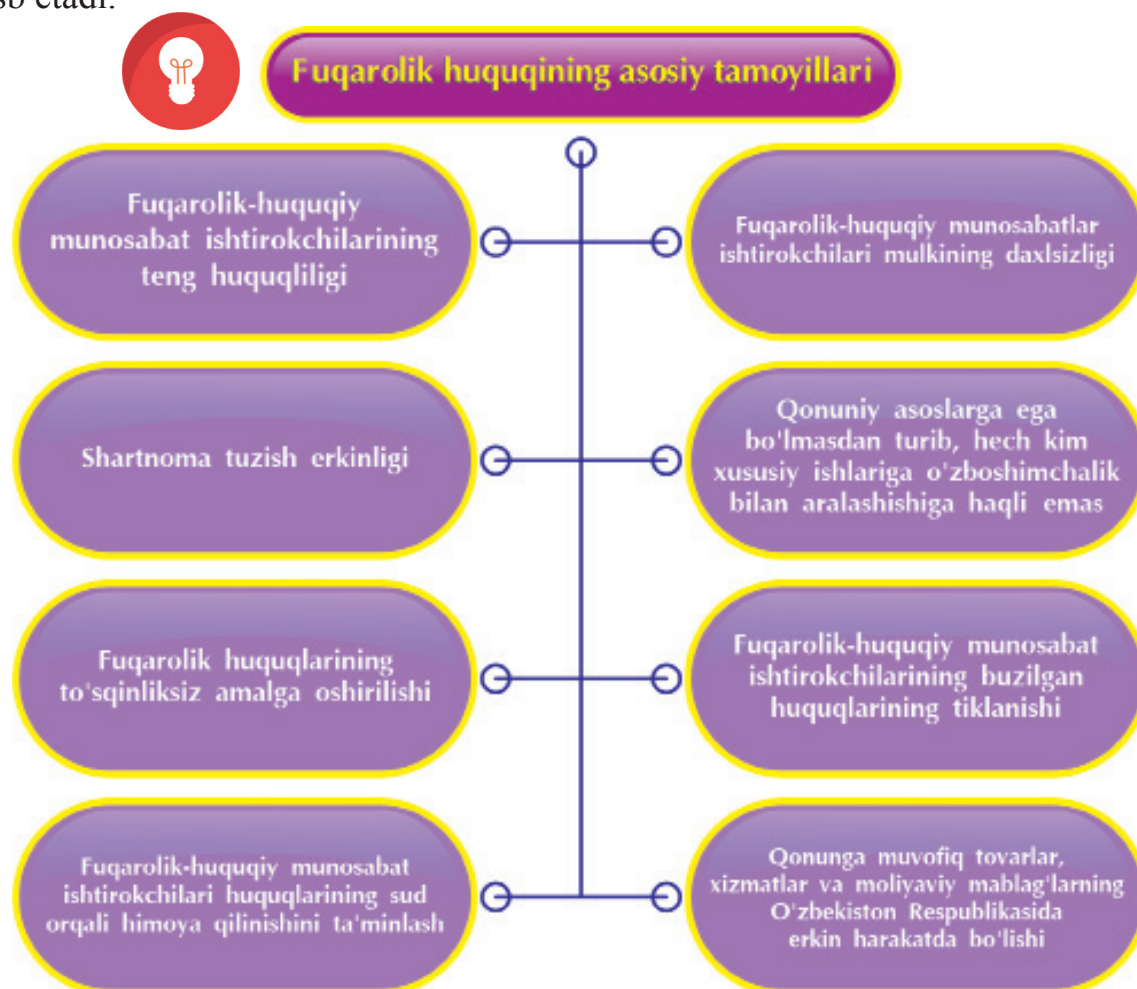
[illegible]sb etadi.

Fuqarolik huquqining asosiy tamoyillari

Fuqarolik-huquqiy munosabat ishtirokchilarining teng huquqliligi

Fuqarolik-huquqiy munosabatlar ishtirokchilari mulkining daxlsizligi

Shartnoma tuzish erkinligi

Qonuniy asoslarga ega bo'lmasdan turib, hech kim xususiy ishlariga o'zboshimchalik bilan aralashishiga haqli emas

Fuqarolik huquqlarining to'sqinliksiz amalga oshirilishi

Fuqarolik-huquqiy munosabat ishtirokchilarining buzilgan huquqlarining tiklanishi

Fuqarolik-huquqiy munosabat ishtirokchilari huquqlarining sud orqali himoya qilinishini ta'minlash

Qonunga muvofiq tovarlar, xizmatlar va moliyaviy mablag'larning O'zbekiston Respublikasida erkin harakatda bo'lishi